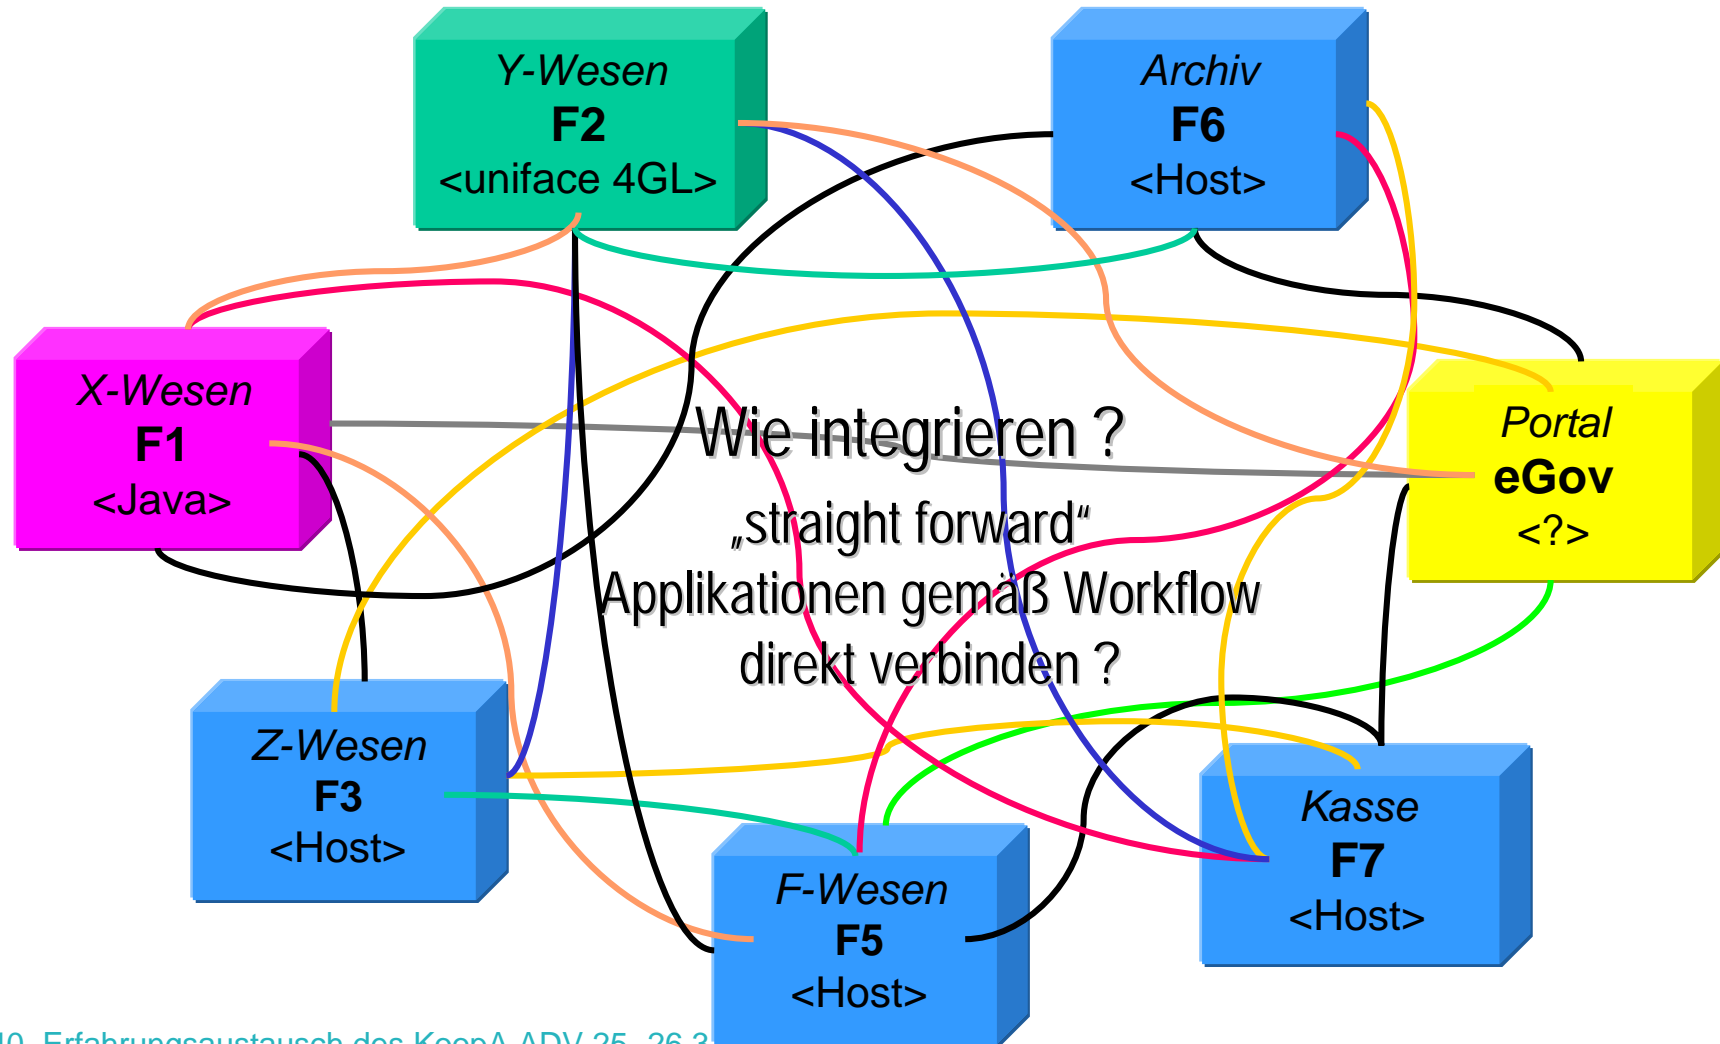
Y-Wesen
F2
<uniface 4GL>

Archiv
F6
<Host>

X-Wesen
F1
<Java>

Wie integrieren ?
„straight forward“
Applikationen gemäß Workflow
direkt verbinden ?

Portal
eGov
<?>

Z-Wesen
F3
<Host>

Kasse
F7
<Host>

F-Wesen
F5
<Host>

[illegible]0. Erfahrungsaustausch des KoopA ADV 25.-26.3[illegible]